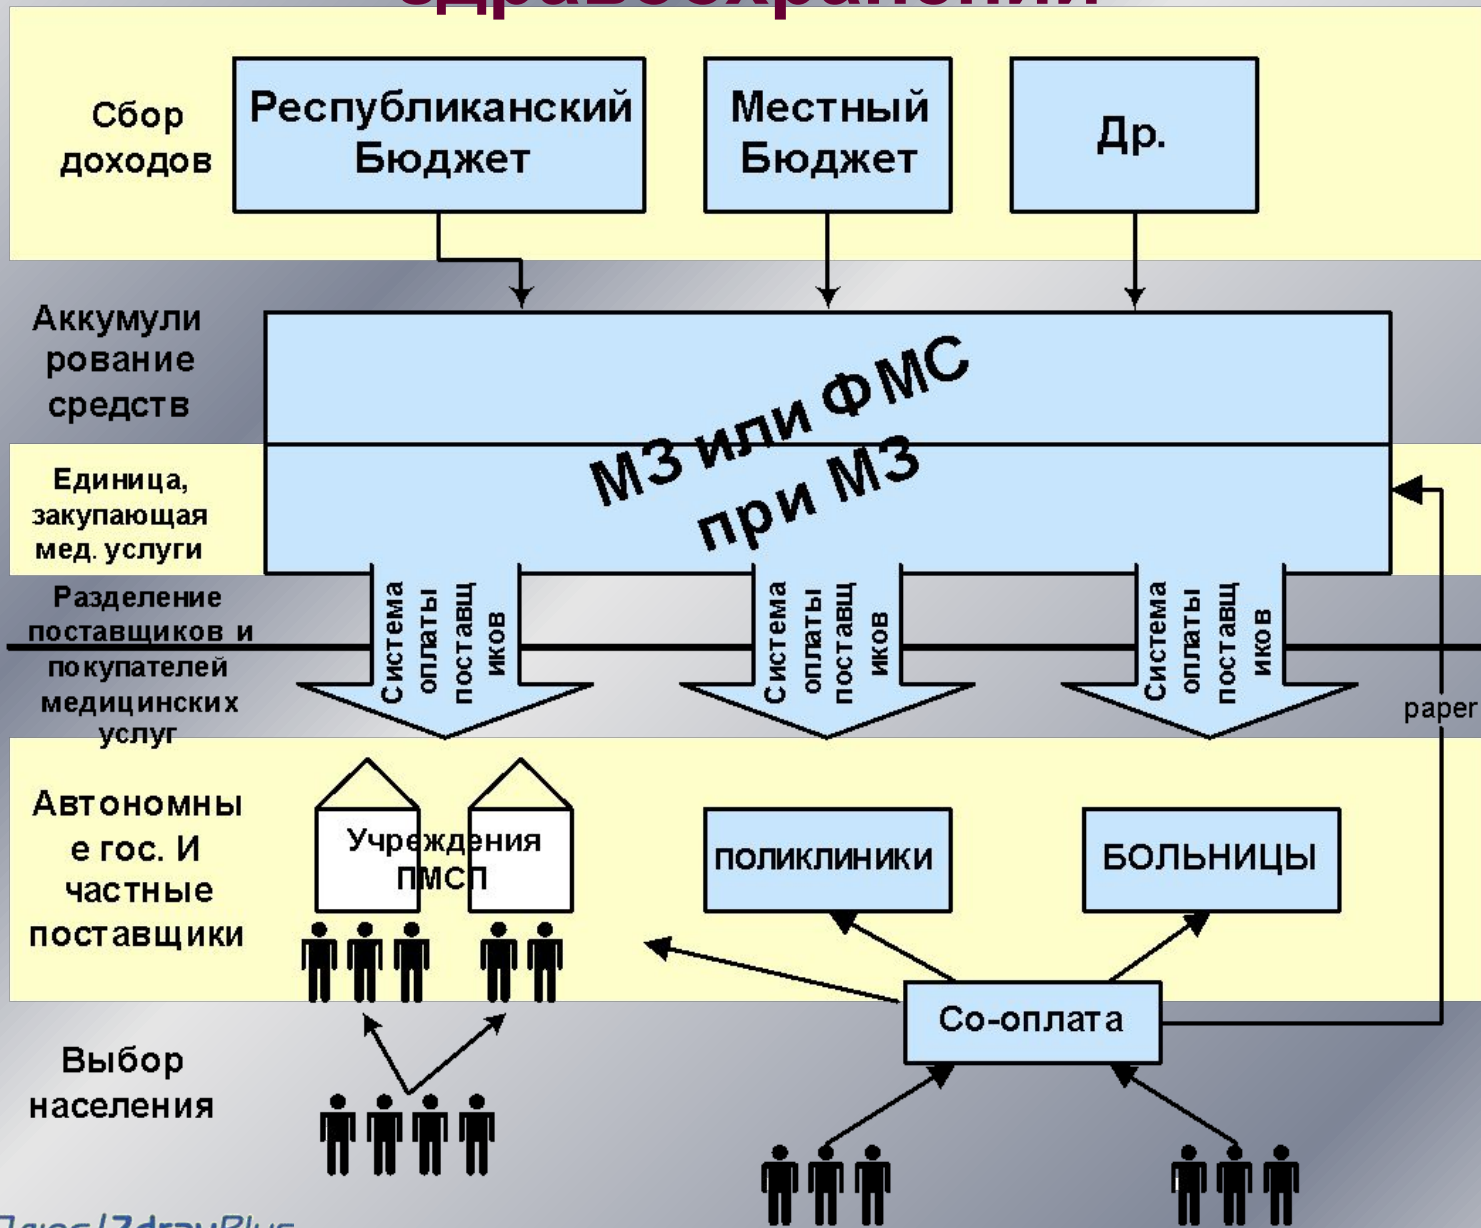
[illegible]

Сбор доходов

Республиканский Бюджет

Местный Бюджет

Др.

Аккумулирование средств

МЗ или ФМС при МЗ

Единица, закупающая мед. услуги

Разделение поставщиков и покупателей медицинских услуг

Система оплаты поставщиков

Система оплаты поставщиков

Система оплаты поставщиков

paper

Автономные гос. И частные поставщики

Учреждения ПМСП

поликлиники

БОЛЬНИЦЫ

Со-оплата

Выбор населения

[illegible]/ZdravPlus